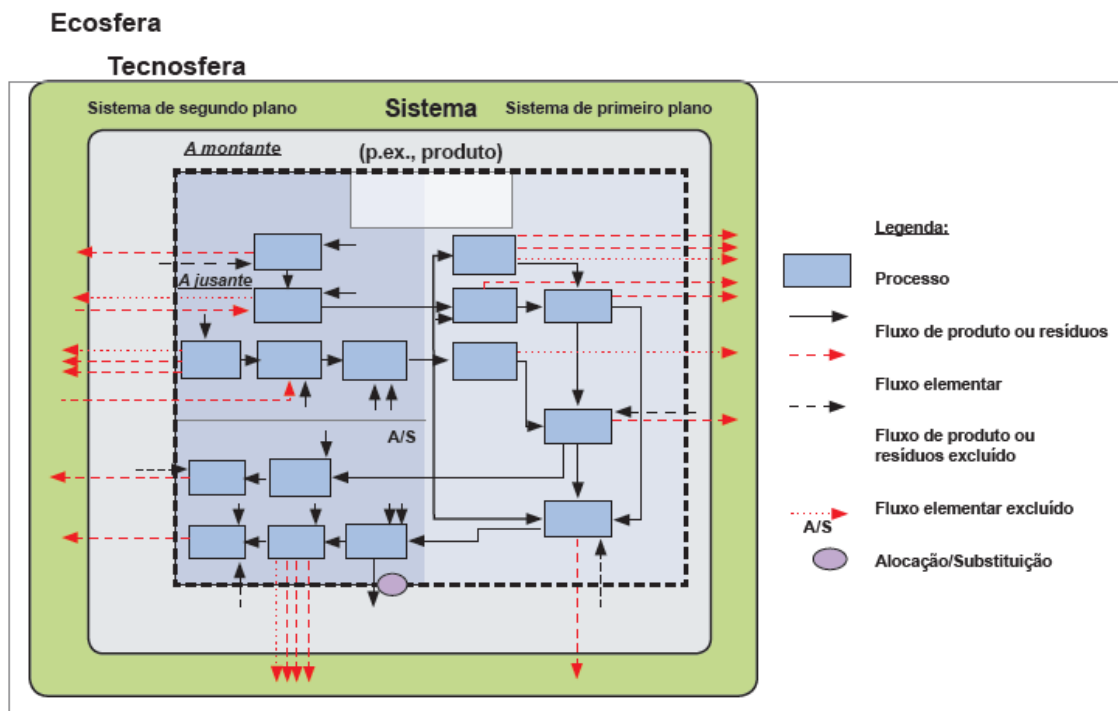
Ecosfera

Tecnosfera

Sistema de segundo plano

Sistema

Sistema de primeiro plano

A montante

(p.ex., produto)

A jusante

A/S

Legenda:

Processo

Fluxo de produto ou resíduos

Fluxo elementar

Fluxo de produto ou resíduos excluído

Fluxo elementar excluído

A/S

Alocação/Substituição